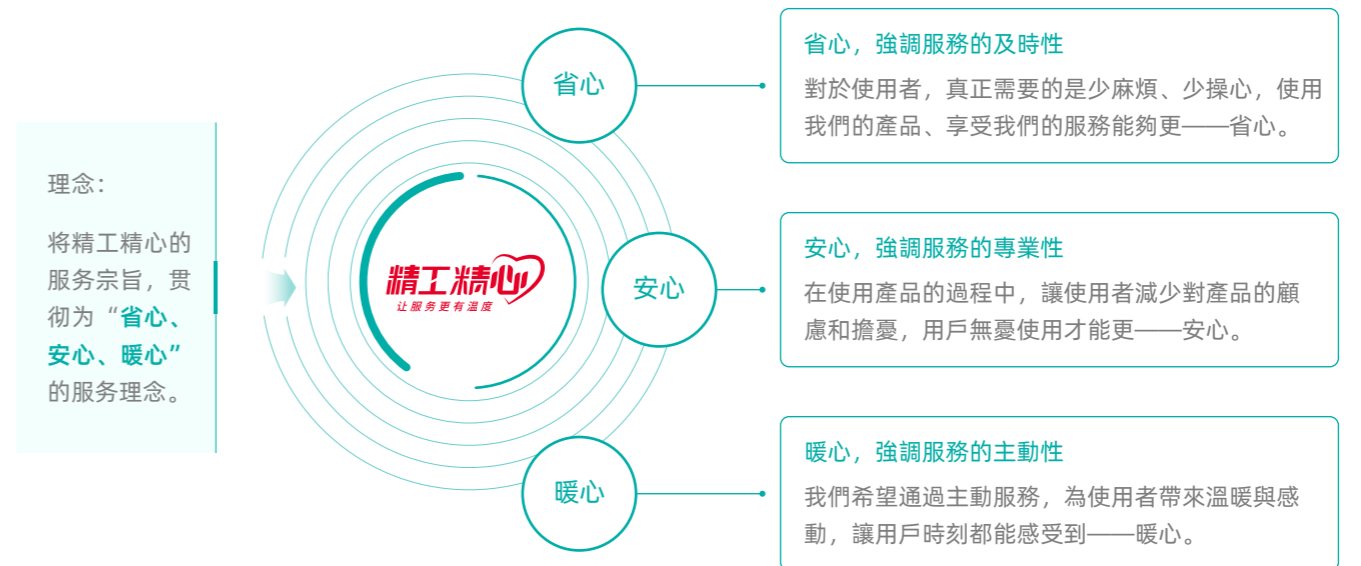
理念：

将精工精心的服务宗旨，贯彻为“省心、安心、暖心”的服务理念。

精工精心
让服务更有温度

省心

安心

暖心

省心，強調服務的及時性

對於使用者，真正需要的是少麻煩、少操心，使用我們的產品、享受我們的服務能夠更——省心。

安心，強調服務的專業性

在使用產品的過程中，讓使用者減少對產品的顧慮和擔憂，用戶無憂使用才能更——安心。

暖心，強調服務的主動性

我們希望通過主動服務，為使用者帶來溫暖與感動，讓用戶時刻都能感受到——暖心。